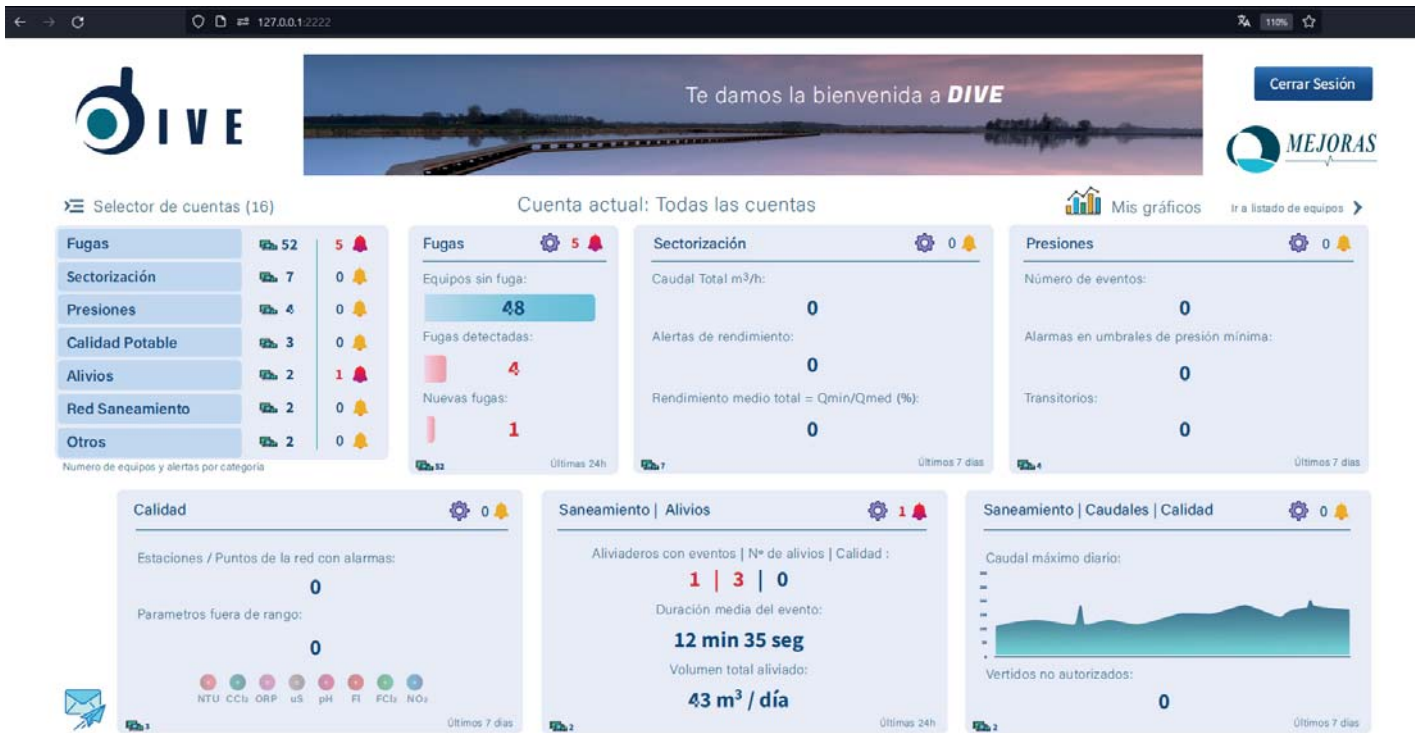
127.0.0.1:2222

110%

DIVE

Te damos la bienvenida a DIVE

Cerrar Sesión

MEJORAS

Selector de cuentas (16)

Cuenta actual: Todas las cuentas

Mis gráficos

Ir a listado de equipos

| | | |
|---|---|---|
| Fugas | 52 | 5 |
| Sectorización | 7 | 0 |
| Presiones | 4 | 0 |
| Calidad Potable | 3 | 0 |
| Alivios | 2 | 1 |
| Red Saneamiento | 2 | 0 |
| Otros | 2 | 0 |

Numero de equipos y alertas por categoría

Fugas 5

Equipos sin fuga:

48

Fugas detectadas:

4

Nuevas fugas:

1

52 Últimas 24h

Sectorización 0

Caudal Total $m^3/h$:

0

Alertas de rendimiento:

0

Rendimiento medio total = Qmin/Qmed (%):

0

7 Últimos 7 días

Presiones 0

Número de eventos:

0

Alarmas en umbrales de presión mínima:

0

Transitorios:

0

4 Últimos 7 días

Calidad 0

Estaciones / Puntos de la red con alarmas:

0

Parametros fuera de rango:

0

NTU CCl₂ ORP uS pH Fl FCl₂ NO₃

3 Últimos 7 días

Saneamiento | Alivios 1

Aliviaderos con eventos | Nº de alivios | Calidad :

1 | 3 | 0

Duración media del evento:

12 min 35 seg

Volumen total aliviado:

43 $m^3$ / día

2 Últimas 24h

Saneamiento | Caudales | Calidad 0

Caudal máximo diario:

Vertidos no autorizados:

0

2 Últimos 7 días